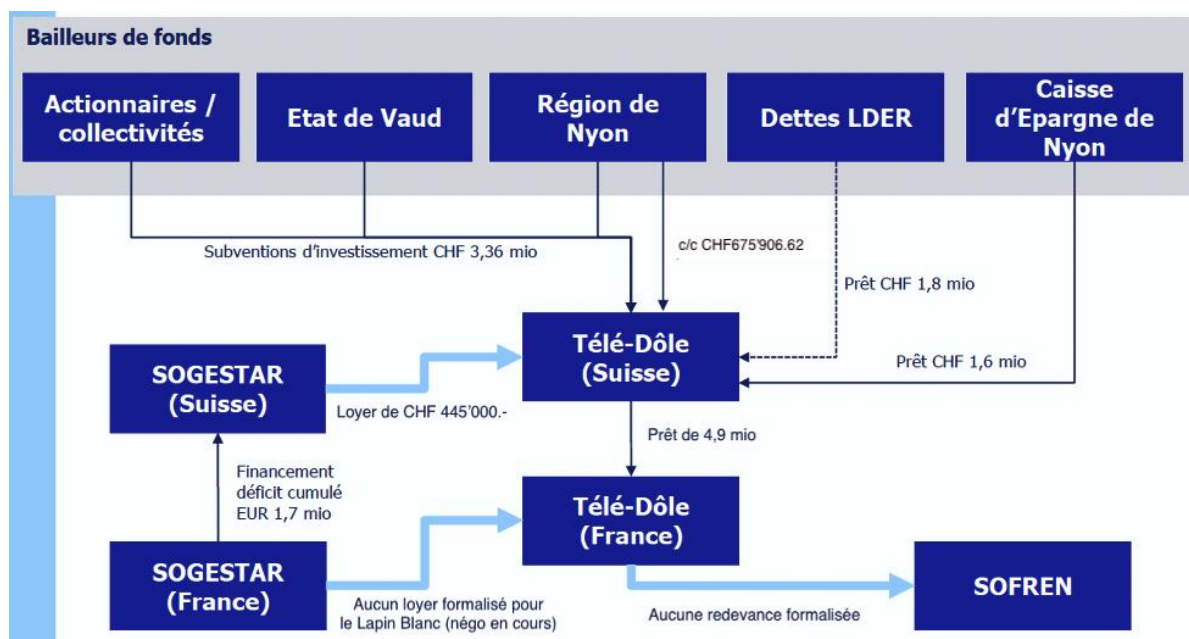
Bailleurs de fonds

Actionnaires / collectivités

Etat de Vaud

Région de Nyon

Dettes LDER

Caisse d'Epargne de Nyon

Subventions d'investissement CHF 3,36 mio

c/c CHF675'906.62

Prêt CHF 1,8 mio

Prêt CHF 1,6 mio

Télé-Dôle (Suisse)

SOGESTAR (Suisse)

Loyer de CHF 445'000.-

Prêt de 4,9 mio

Financement déficit cumulé EUR 1,7 mio

Télé-Dôle (France)

SOGESTAR (France)

Aucun loyer formalisé pour le Lapin Blanc (négo en cours)

Aucune redevance formalisée

SOFREN